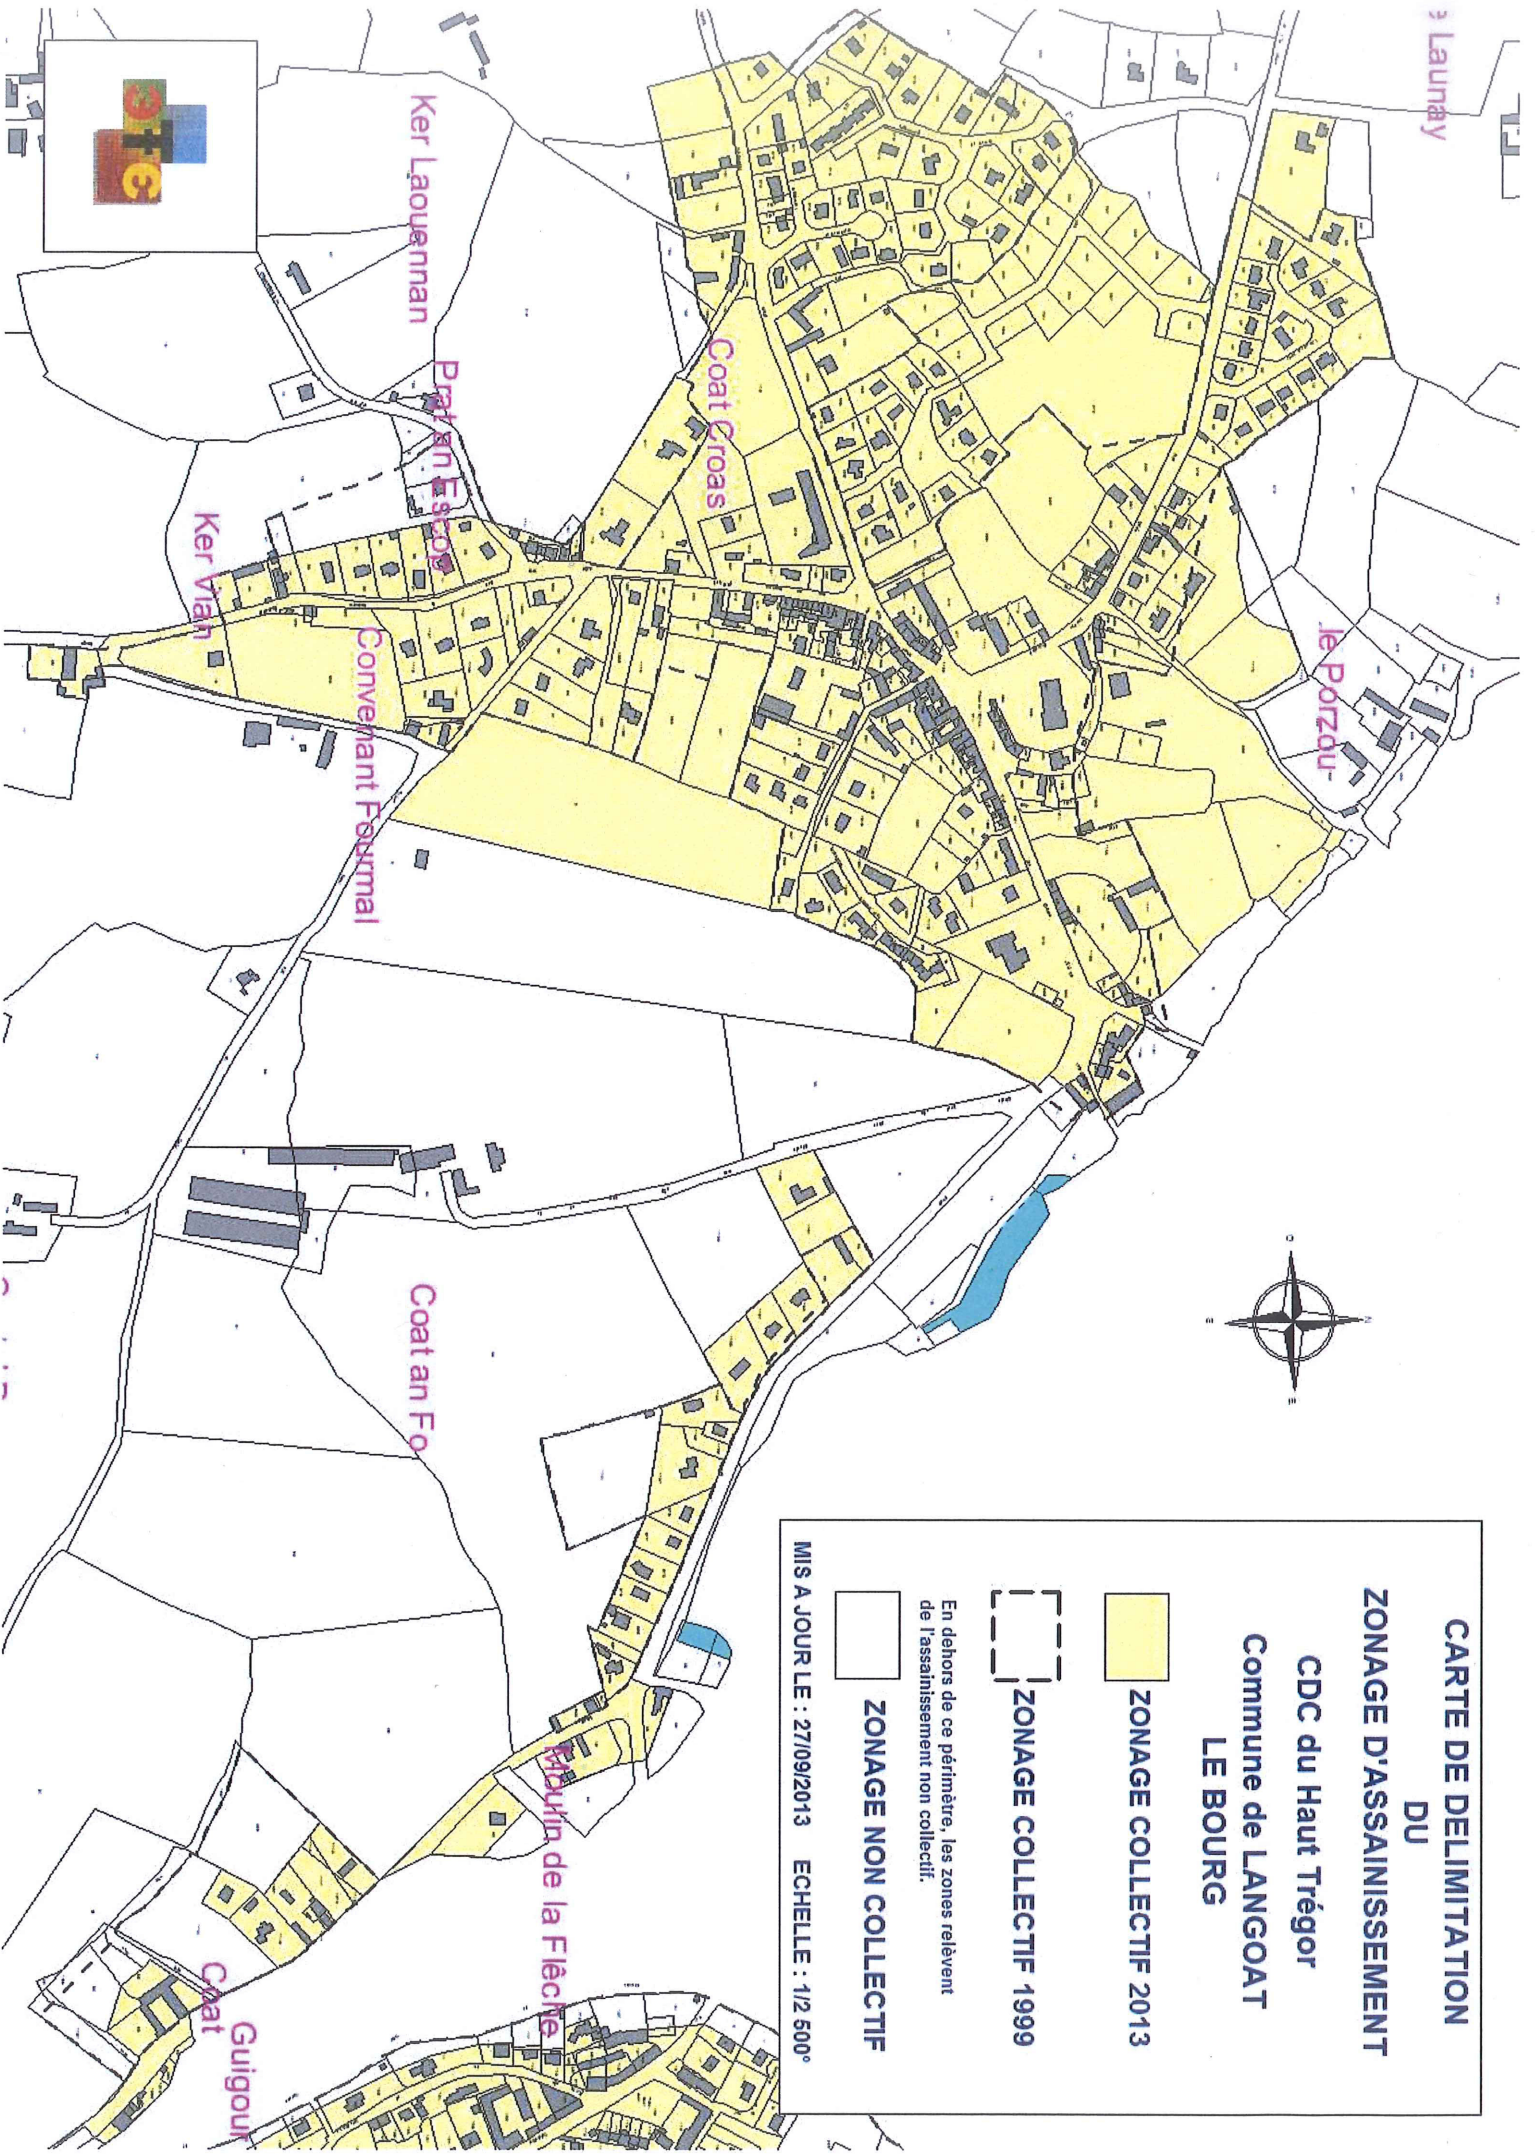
CARTE DE DELIMITATION
DU
ZONAGE D'ASSAINISSEMENT
CDC du Haut Trégor
Commune de LANGOAT
LE BOURG

ZONAGE COLLECTIF 2013

ZONAGE COLLECTIF 1999

En dehors de ce périmètre, les zones relèvent de l'assainissement non collectif.

ZONAGE NON COLLECTIF

MIS A JOUR LE : 27/09/2013 ECHELLE : 1/2 500°

Launay
Ker Laouennan
Pratan Escop
Ker Vian
Convenant Fournal
Coat Croas
le Porzou
Coat an Fo
Moulin de la Flèche
Coat
Guigour